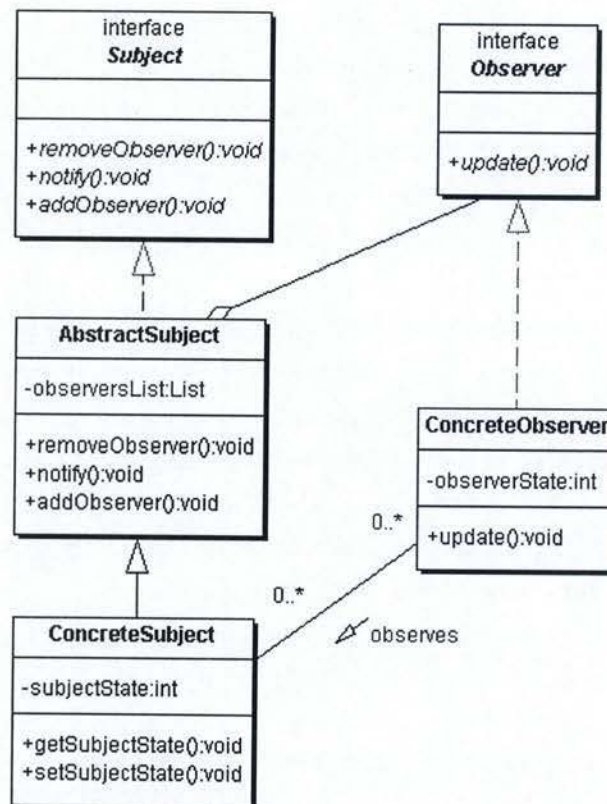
interface
Subject

+removeObserver():void
+notify():void
+addObserver():void

interface
Observer

+update():void

AbstractSubject

-observersList:List

+removeObserver():void
+notify():void
+addObserver():void

ConcreteObserver

-observerState:int

+update():void

0..*

0..*

observes

ConcreteSubject

-subjectState:int

+getSubjectState():void
+setSubjectState():void